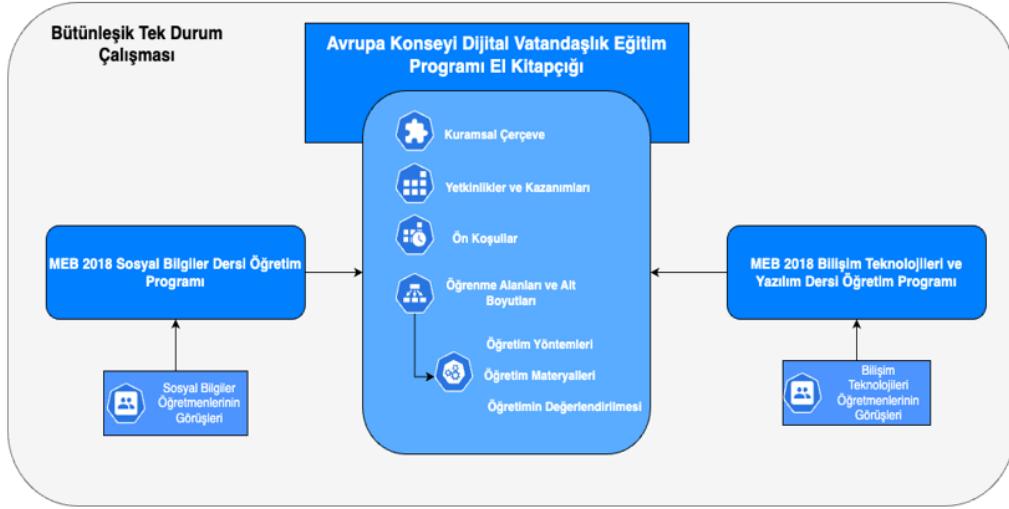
Bütünleşik Tek Durum Çalışması

Avrupa Konseyi Dijital Vatandaşlık Eğitim Programı El Kitapçığı

Kuramsal Çerçeve

Yetkinlikler ve Kazanımları

Ön Koşullar

Öğrenme Alanları ve Alt Boyutları

Öğretim Yöntemleri

Öğretim Materyalleri

Öğretimin Değerlendirilmesi

MEB 2018 Sosyal Bilgiler Dersi Öğretim Programı

Sosyal Bilgiler Öğretmenlerinin Görüşleri

MEB 2018 Bilişim Teknolojileri ve Yazılım Dersi Öğretim Programı

Bilişim Teknolojileri Öğretmenlerinin Görüşleri